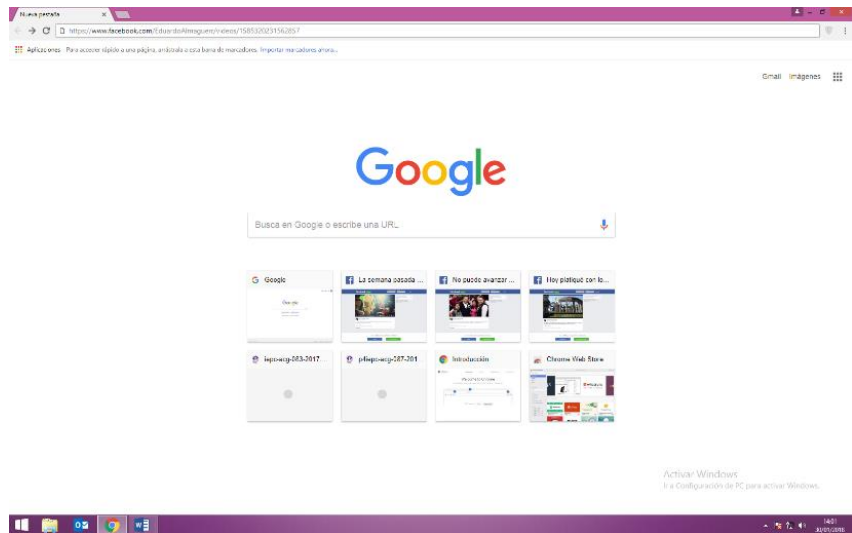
Nueva pestaña ×

https://www.facebook.com/EduardoAlmaguero/videos/1585320231562857

Aplicaciones Para acceder rápido a una página, arrástrala a esta barra de marcadores. Importar marcadores ahora...

Gmail Imágenes

Google

Busca en Google o escribe una URL

Google

La semana pasada ...

No puedo avanzar ...

Hoy platiqué con lo...

iepc-acg-083-2017 ...

pfiepc-acg-287-201

Introducción

Chrome Web Store

Activar Windows
Ir a Configuración de PC para activar Windows.

14:01
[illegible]